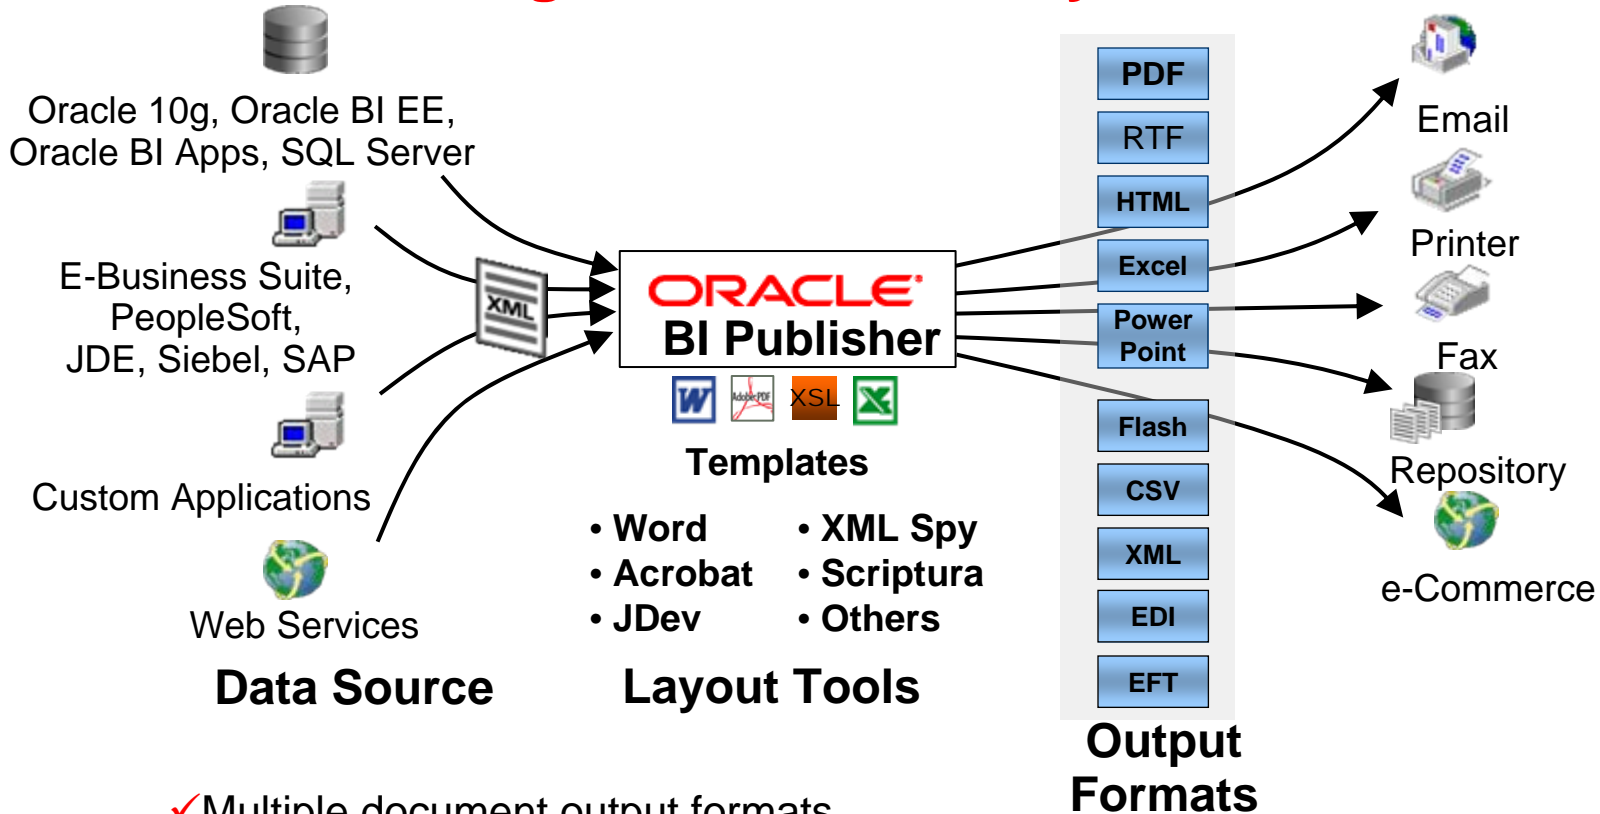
Oracle 10g, Oracle BI EE, Oracle BI Apps, SQL Server

E-Business Suite, PeopleSoft, JDE, Siebel, SAP

Custom Applications

Web Services

XML

ORACLE
BI Publisher

XSL

Templates

• Word
• Acrobat
• JDev

• XML Spy
• Scriptura
• Others

Data Source

Layout Tools

PDF
RTF
HTML
Excel
Power Point
Flash
CSV
XML
EDI
EFT

Output Formats

Email
Printer
Fax
Repository
e-Commerce

✓Multiple document output formats